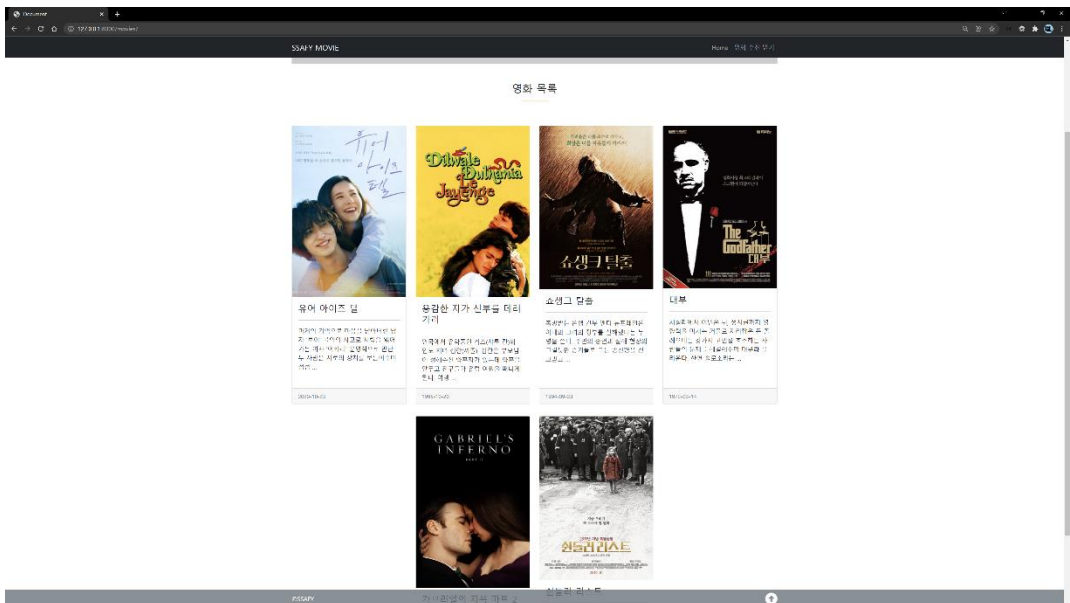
Document
127.0.0.1:8000/movies/

SSAFY MOVIE

Home

영화 목록

Dilwale Dulhania Le Jayenge

쇼생크 탈출

The Godfather 대부

유어 아이즈 일

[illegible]

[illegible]

용감한 자가 신부를 데려가리

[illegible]

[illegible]

쇼생크 탈출

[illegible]

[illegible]

대부

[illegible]

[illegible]

GABRIEL'S INFERNO

쉰들러 리스트

©SSAFY

가브리엘의 지옥 파트 2

쉰들러 리스트